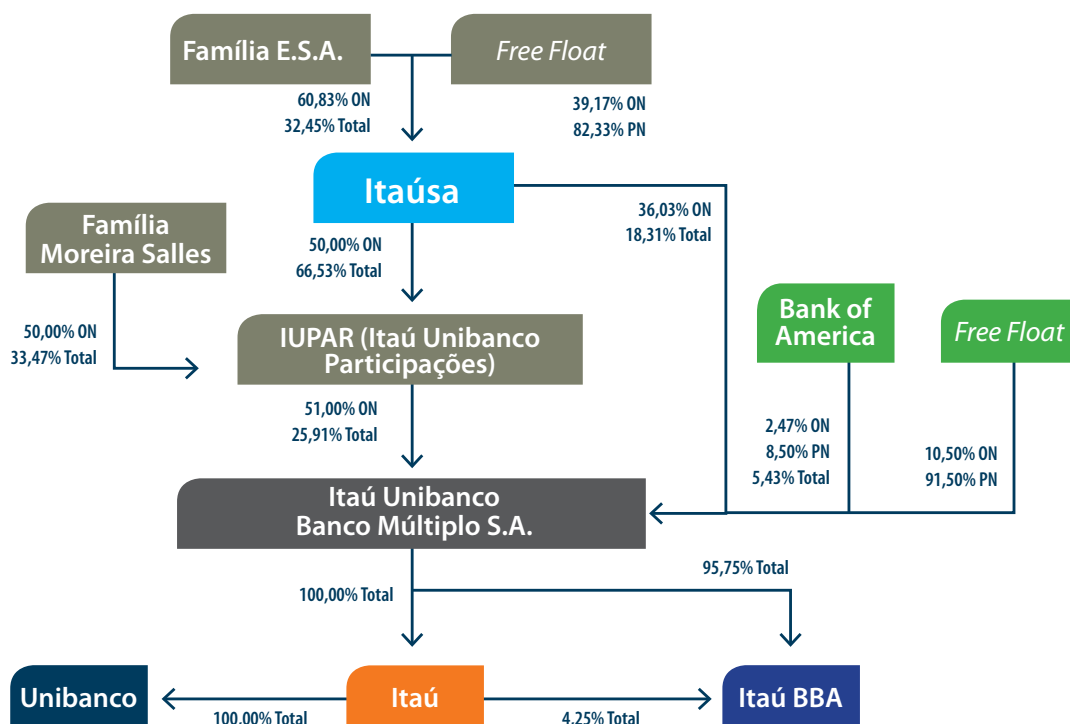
Família E.S.A.

Free Float

60,83% ON
32,45% Total

39,17% ON
82,33% PN

Itaúsa

Família Moreira Salles

36,03% ON
18,31% Total

50,00% ON
66,53% Total

50,00% ON
33,47% Total

IUPAR (Itaú Unibanco Participações)

Bank of America

Free Float

51,00% ON
25,91% Total

2,47% ON
8,50% PN
5,43% Total

10,50% ON
91,50% PN

Itaú Unibanco Banco Múltiplo S.A.

100,00% Total

95,75% Total

Unibanco

Itaú

Itaú BBA

100,00% Total

4,25% Total